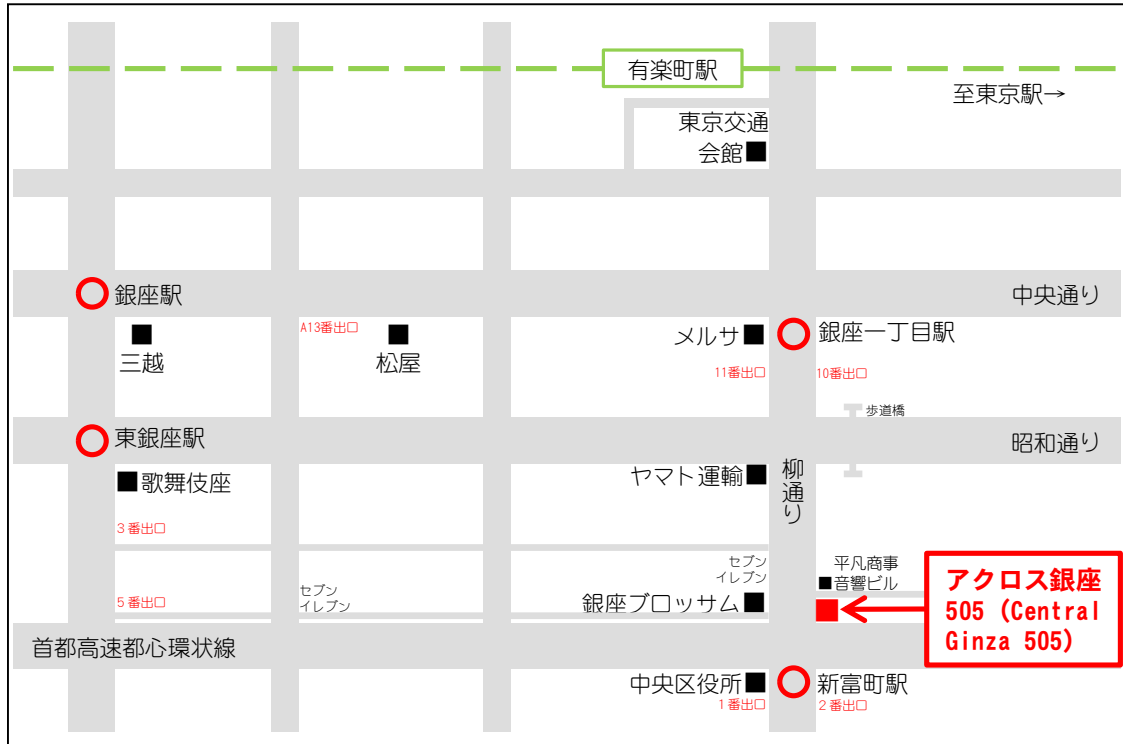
有楽町駅

至東京駅→

東京交通会館■

銀座駅

中央通り

■
三越

A13番出口

■
松屋

メルサ■

銀座一丁目駅

11番出口

10番出口

歩道橋

東銀座駅

昭和通り

■歌舞伎座

ヤマト運輸■

柳通り

3番出口

セブンイレブン

平凡商事
■音響ビル

アクロス銀座 505 (Central Ginza 505)

5番出口

セブンイレブン

銀座ブロッサム■

首都高速都心環状線

中央区役所■

新富町駅

1番出口

2番出口